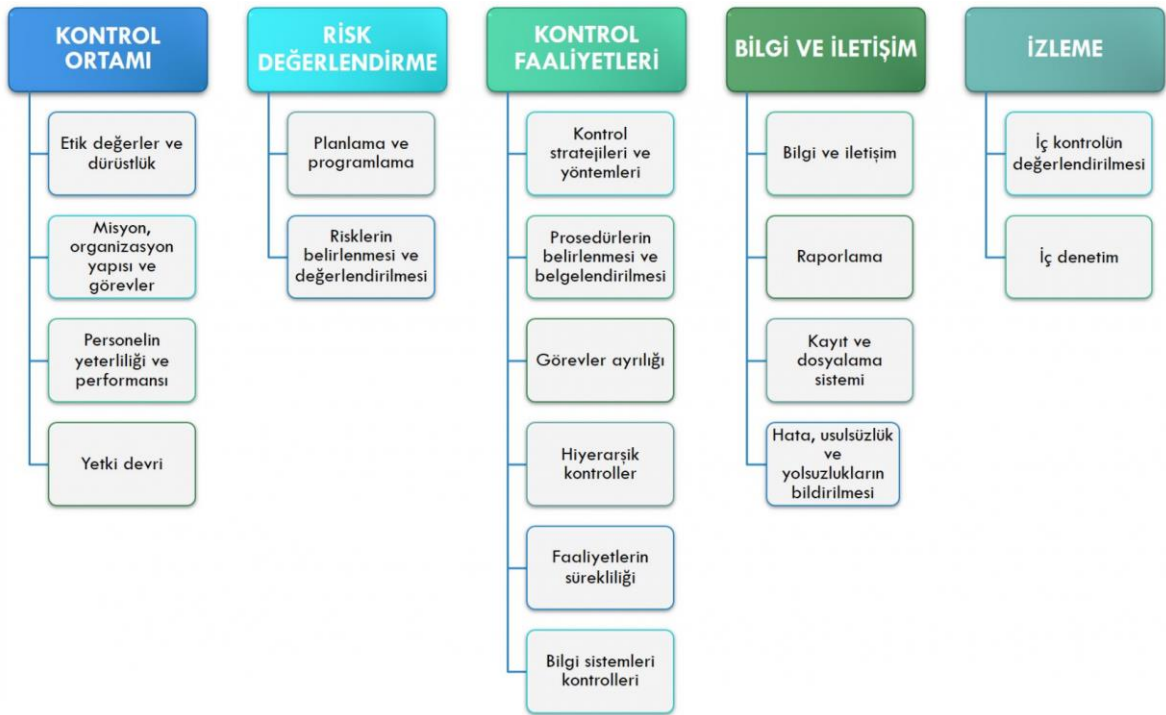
KONTROL ORTAMI

Etik değerler ve dürüstlük

Misyon, organizasyon yapısı ve görevler

Personelin yeterliliği ve performansı

Yetki devri

RİSK DEĞERLENDİRME

Planlama ve programlama

Risklerin belirlenmesi ve değerlendirilmesi

KONTROL FAALİYETLERİ

Kontrol stratejileri ve yöntemleri

Prosedürlerin belirlenmesi ve belgelendirilmesi

Görevler ayrılığı

Hiyerarşik kontroller

Faaliyetlerin sürekliliği

Bilgi sistemleri kontrolleri

BİLGİ VE İLETİŞİM

Bilgi ve iletişim

Raporlama

Kayıt ve dosyalama sistemi

Hata, usulsüzlük ve yolsuzlukların bildirilmesi

İZLEME

İç kontrolün değerlendirilmesi

İç denetim